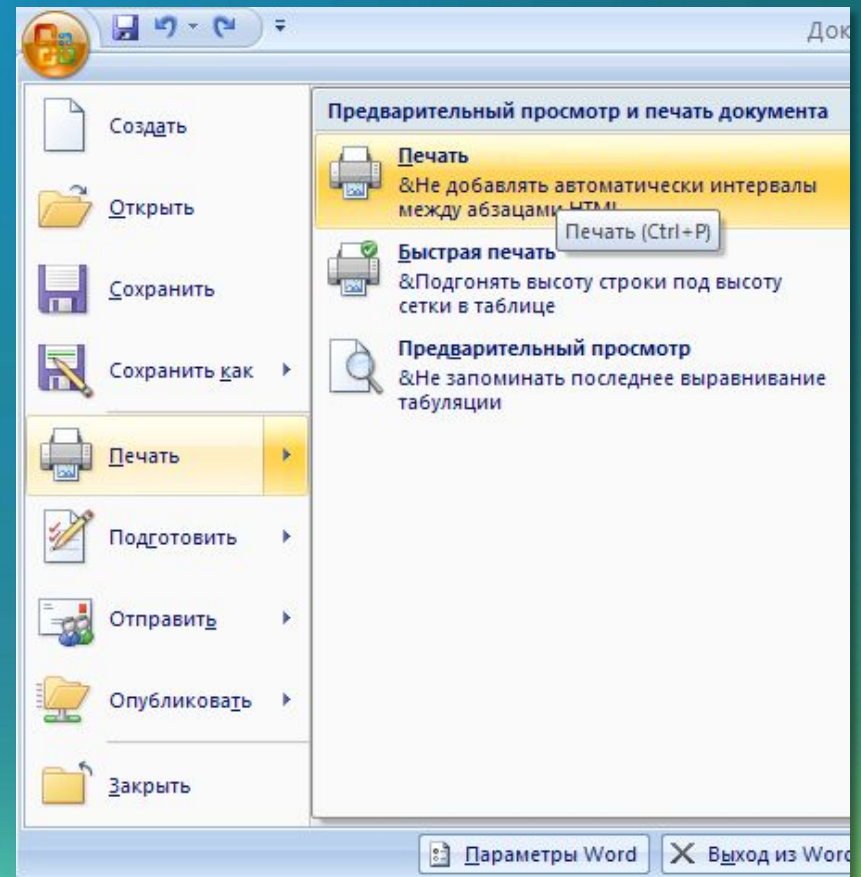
Док

Создать

Открыть

Сохранить

Сохранить как

Печать

Подготовить

Отправить

Опубликовать

Закрыть

Предварительный просмотр и печать документа

Печать
&Не добавлять автоматически интервалы между абзацами HTML

Печать (Ctrl+P)

Быстрая печать
&Подгонять высоту строки под высоту сетки в таблице

Предварительный просмотр
&Не запоминать последнее выравнивание табуляции

Параметры Word

Выход из Word